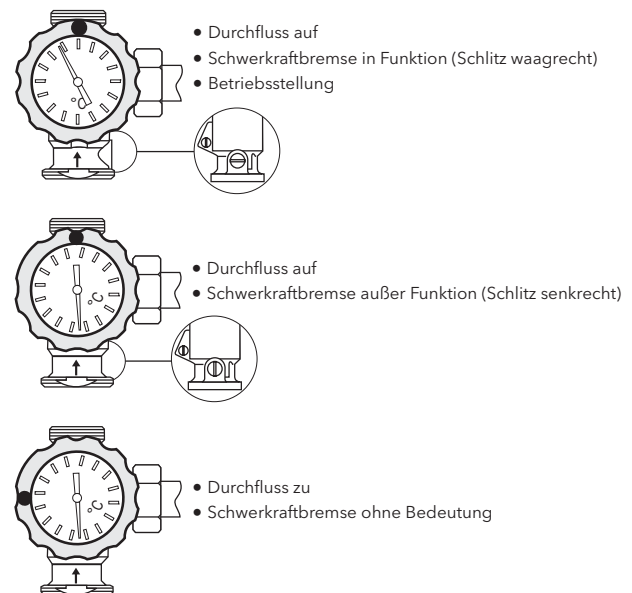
°C

• Durchfluss auf
• Schwerkraftbremse in Funktion (Schlitz waagrecht)
• Betriebsstellung

°C

• Durchfluss auf
• Schwerkraftbremse außer Funktion (Schlitz senkrecht)

°C

• Durchfluss zu
• Schwerkraftbremse ohne Bedeutung